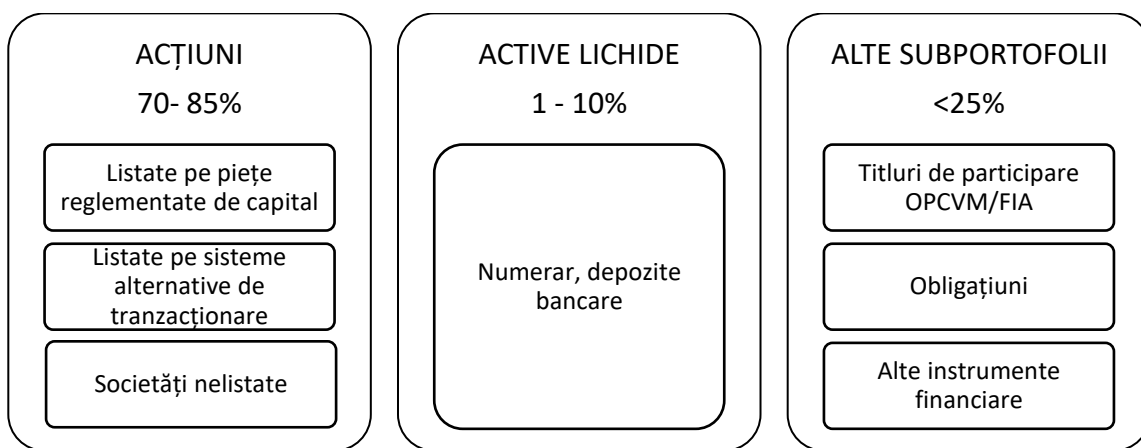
ACȚIUNI

70- 85%

Listate pe piețe reglementate de capital

Listate pe sisteme alternative de tranzacționare

Societăți nelistate

ACTIVE LICHIDE

1 - 10%

Numerar, depozite bancare

ALTE SUBPORTOFOLII

<25%

Titluri de participare OPCVM/FIA

Obligațiuni

Alte instrumente financiare